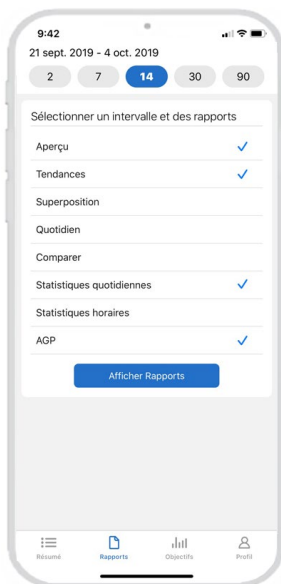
9:42
21 sept. 2019 - 4 oct. 2019

2 7 14 30 90

Sélectionner un intervalle et des rapports

Aperçu ✓
Tendances ✓
Superposition
Quotidien
Comparer
Statistiques quotidiennes ✓
Statistiques horaires
AGP ✓

Afficher Rapports

Résumé Rapports Objectifs Profil